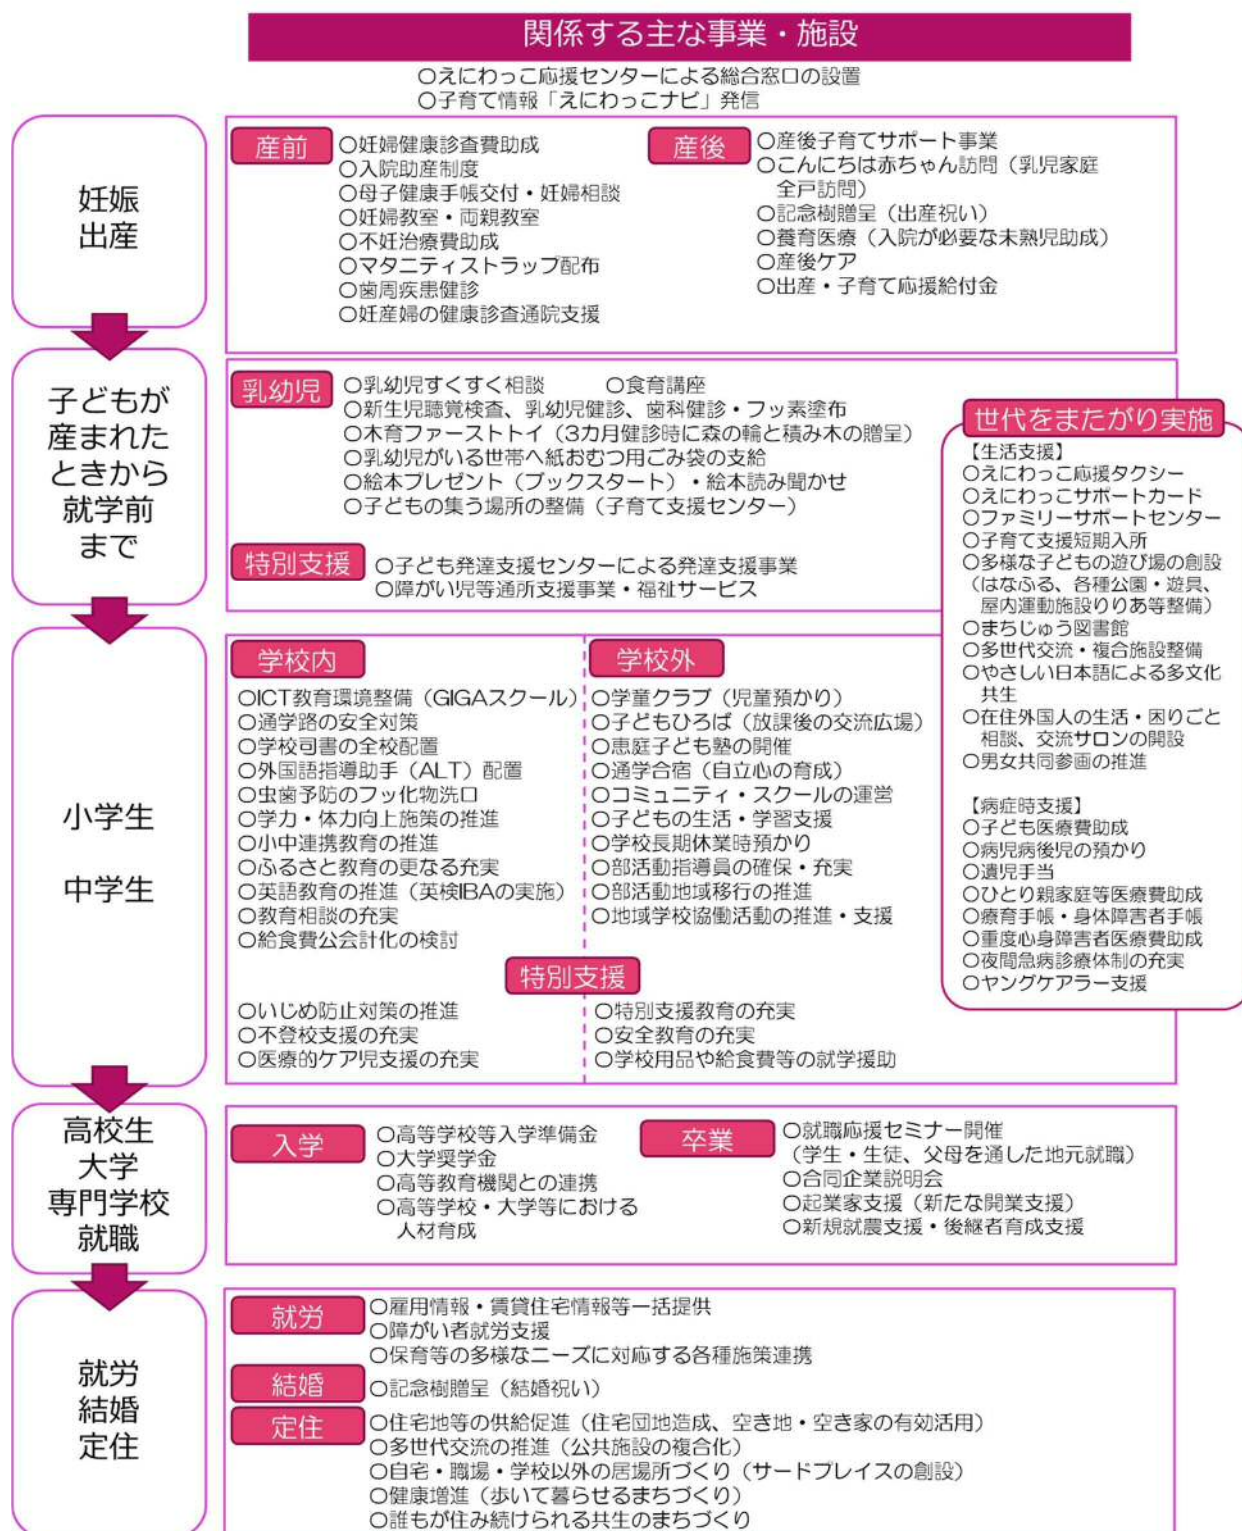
関係する主な事業・施設

○えにわっこ応援センターによる総合窓口の設置
○子育て情報「えにわっこナビ」発信

妊娠
出産

産前
○妊婦健康診査費助成
○入院助産制度
○母子健康手帳交付・妊婦相談
○妊婦教室・両親教室
○不妊治療費助成
○マタニティストラップ配布
○歯周疾患健診
○妊産婦の健康診査通院支援

産後
○産後子育てサポート事業
○こんにちは赤ちゃん訪問（乳児家庭全戸訪問）
○記念樹贈呈（出産祝い）
○養育医療（入院が必要な未熟児助成）
○産後ケア
○出産・子育て応援給付金

子どもが
産まれた
ときから
就学前
まで

乳幼児
○乳幼児すくすく相談　○食育講座
○新生児聴覚検査、乳幼児健診、歯科健診・フッ素塗布
○木育ファーストトイ（3カ月健診時に森の輪と積み木の贈呈）
○乳幼児がいる世帯へ紙おむつ用ごみ袋の支給
○絵本プレゼント（ブックスタート）・絵本読み聞かせ
○子どもの集う場所の整備（子育て支援センター）

特別支援
○子ども発達支援センターによる発達支援事業
○障がい児等通所支援事業・福祉サービス

世代をまたがり実施
【生活支援】
○えにわっこ応援タクシー
○えにわっこサポートカード
○ファミリーサポートセンター
○子育て支援短期入所
○多様な子どもの遊び場の創設（はなふる、各種公園・遊具、屋内運動施設りりあ等整備）
○まちじゅう図書館
○多世代交流・複合施設整備
○やさしい日本語による多文化共生
○在住外国人の生活・困りごと相談、交流サロンの開設
○男女共同参画の推進

【病症時支援】
○子ども医療費助成
○病児病後児の預かり
○遺児手当
○ひとり親家庭等医療費助成
○療育手帳・身体障害者手帳
○重度心身障害者医療費助成
○夜間急病診療体制の充実
○ヤングケアラー支援

小学生

中学生

学校内
○ICT教育環境整備（GIGAスクール）
○通学路の安全対策
○学校司書の全校配置
○外国語指導助手（ALT）配置
○虫歯予防のフッ化物洗口
○学力・体力向上施策の推進
○小中連携教育の推進
○ふるさと教育の更なる充実
○英語教育の推進（英検IBAの実施）
○教育相談の充実
○給食費公会計化の検討

学校外
○学童クラブ（児童預かり）
○子どもひろば（放課後の交流広場）
○恵庭子ども塾の開催
○通学合宿（自立心の育成）
○コミュニティ・スクールの運営
○子どもの生活・学習支援
○学校長期休業時預かり
○部活動指導員の確保・充実
○部活動地域移行の推進
○地域学校協働活動の推進・支援

特別支援
○いじめ防止対策の推進
○不登校支援の充実
○医療的ケア児支援の充実
○特別支援教育の充実
○安全教育の充実
○学校用品や給食費等の就学援助

高校生
大学
専門学校
就職

入学
○高等学校等入学準備金
○大学奨学金
○高等教育機関との連携
○高等学校・大学等における人材育成

卒業
○就職応援セミナー開催（学生・生徒、父母を通した地元就職）
○合同企業説明会
○起業家支援（新たな開業支援）
○新規就農支援・後継者育成支援

就労
結婚
定住

就労
○雇用情報・賃貸住宅情報等一括提供
○障がい者就労支援
○保育等の多様なニーズに対応する各種施策連携

結婚
○記念樹贈呈（結婚祝い）

定住
○住宅地等の供給促進（住宅団地造成、空き地・空き家の有効活用）
○多世代交流の推進（公共施設の複合化）
○自宅・職場・学校以外の居場所づくり（サードプレイスの創設）
○健康増進（歩いて暮らせるまちづくり）
○誰もが住み続けられる共生のまちづくり